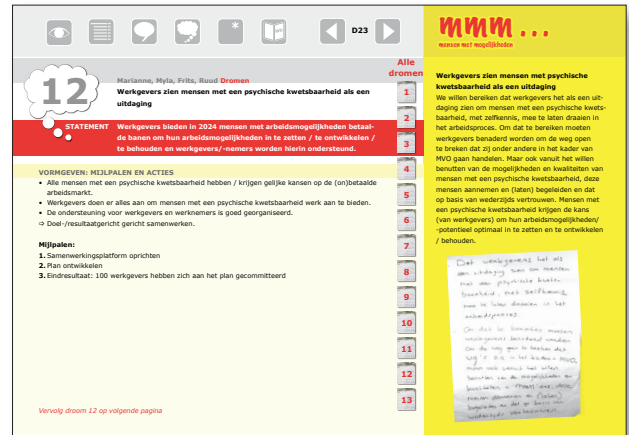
D23

12

Marianne, Myla, Frits, Ruud Dromen
Werkgevers zien mensen met een psychische kwetsbaarheid als een uitdaging

STATEMENT Werkgevers bieden in 2024 mensen met arbeidsmogelijkheden betaalde banen om hun arbeidsmogelijkheden in te zetten / te ontwikkelen / te behouden en werkgevers/-nemers worden hierin ondersteund.

VORMGEVEN: MIJLPALEN EN ACTIES
• Alle mensen met een psychische kwetsbaarheid hebben / krijgen gelijke kansen op de (on)betaalde arbeidsmarkt.
• Werkgevers doen er alles aan om mensen met een psychische kwetsbaarheid werk aan te bieden.
• De ondersteuning voor werkgevers en werknemers is goed georganiseerd.
⇨ Doel-/resultaatgericht gericht samenwerken.

Mijlpalen:
1. Samenwerkingsplatform oprichten
2. Plan ontwikkelen
3. Eindresultaat: 100 werkgevers hebben zich aan het plan gecommitteerd

Vervolg droom 12 op volgende pagina

Alle dromen
1
2
3
4
5
6
7
8
9
10
11
12
13

mmm...
mensen met mogelijkheden

Werkgevers zien mensen met psychische kwetsbaarheid als een uitdaging
We willen bereiken dat werkgevers het als een uitdaging zien om mensen met een psychische kwetsbaarheid, met zelfkennis, mee te laten draaien in het arbeidsproces. Om dat te bereiken moeten werkgevers benaderd worden om de weg open te breken dat zij onder andere in het kader van MVO gaan handelen. Maar ook vanuit het willen benutten van de mogelijkheden en kwaliteiten van mensen met een psychische kwetsbaarheid, deze mensen aannemen en (laten) begeleiden en dat op basis van wederzijds vertrouwen. Mensen met een psychische kwetsbaarheid krijgen de kans (van werkgevers) om hun arbeidsmogelijkheden/-potentieel optimaal in te zetten en te ontwikkelen / behouden.

Dat werkgevers het als een uitdaging zien om mensen met een psychische kwetsbaarheid, met zelfkennis, mee te laten draaien in het arbeidsproces.
Om dat te bereiken moeten werkgevers benaderd worden om de weg open te breken dat zij o.a. in het kader v. MVO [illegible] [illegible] willen benutten van de mogelijkheden en kwaliteiten, deze mensen aannemen en (laten) begeleiden en dat op basis van wederzijds vertrouwen.